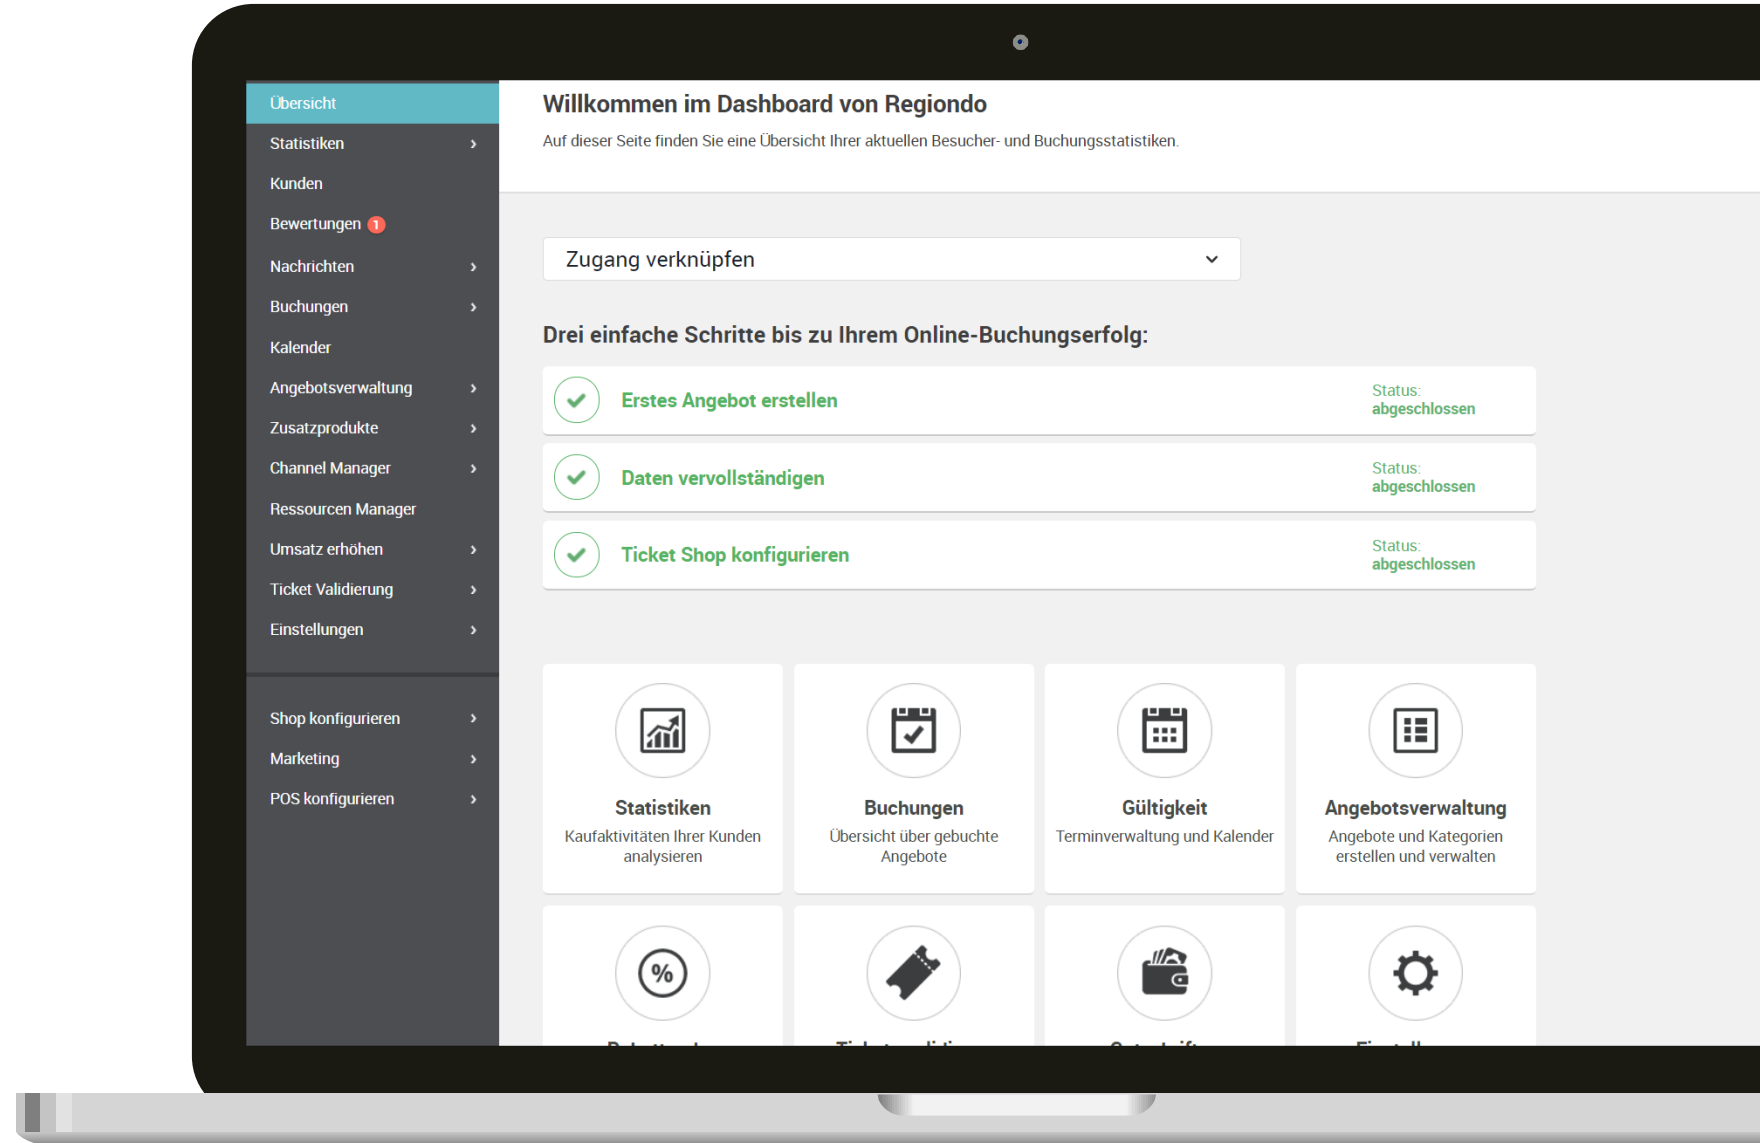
Übersicht
Statistiken ›
Kunden
Bewertungen 1
Nachrichten ›
Buchungen ›
Kalender
Angebotsverwaltung ›
Zusatzprodukte ›
Channel Manager ›
Ressourcen Manager
Umsatz erhöhen ›
Ticket Validierung ›
Einstellungen ›

Shop konfigurieren ›
Marketing ›
POS konfigurieren ›

Willkommen im Dashboard von Regiondo

Auf dieser Seite finden Sie eine Übersicht Ihrer aktuellen Besucher- und Buchungsstatistiken.

Zugang verknüpfen

Drei einfache Schritte bis zu Ihrem Online-Buchungserfolg:

Erstes Angebot erstellen
Status: abgeschlossen

Daten vervollständigen
Status: abgeschlossen

Ticket Shop konfigurieren
Status: abgeschlossen

Statistiken
Kaufaktivitäten Ihrer Kunden analysieren

Buchungen
Übersicht über gebuchte Angebote

Gültigkeit
Terminverwaltung und Kalender

Angebotsverwaltung
Angebote und Kategorien erstellen und verwalten

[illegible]

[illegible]

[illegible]

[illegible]